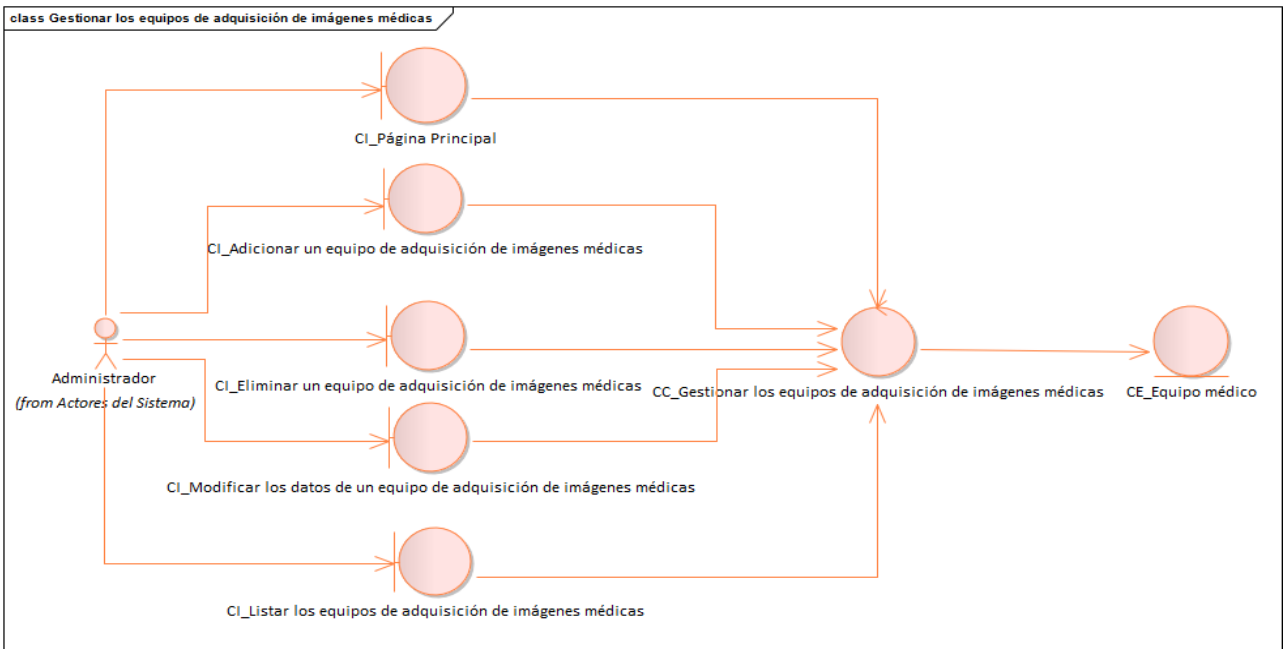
class Gestionar los equipos de adquisición de imágenes médicas

CI_Página Principal

CI_Adicionar un equipo de adquisición de imágenes médicas

Administrador
(from Actores del Sistema)

CI_Eliminar un equipo de adquisición de imágenes médicas

CC_Gestionar los equipos de adquisición de imágenes médicas

CE_Equipo médico

CI_Modificar los datos de un equipo de adquisición de imágenes médicas

CI_Listar los equipos de adquisición de imágenes médicas